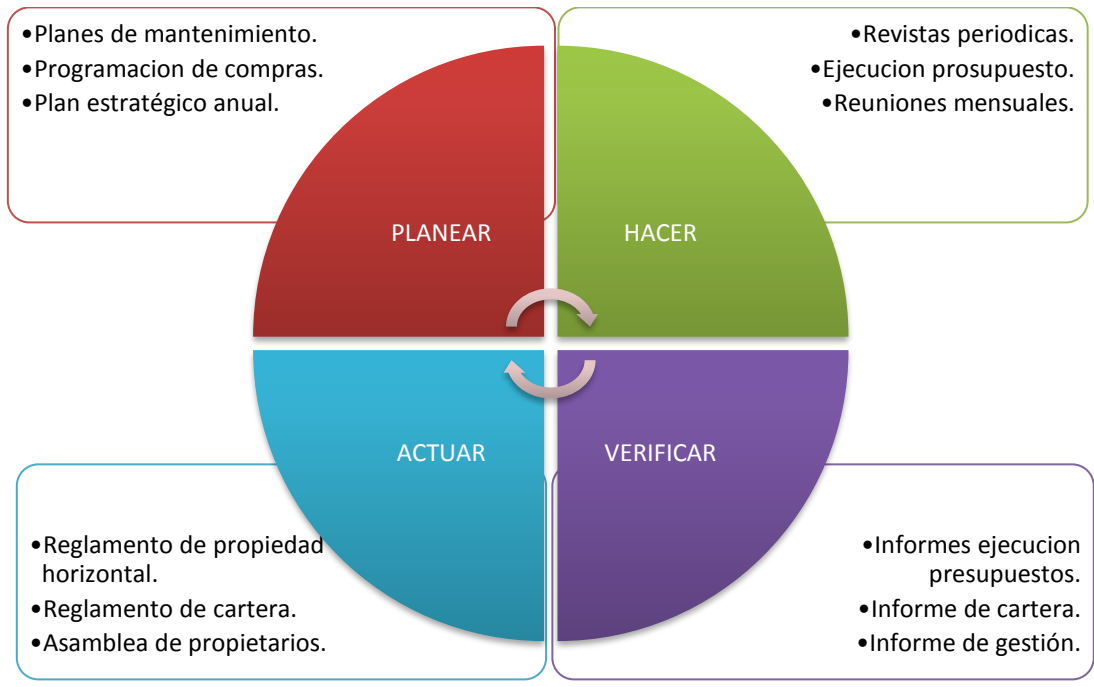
•Planes de mantenimiento.
•Programacion de compras.
•Plan estratégico anual.

•Revistas periodicas.
•Ejecucion prosupuesto.
•Reuniones mensuales.

PLANEAR

HACER

ACTUAR

VERIFICAR

•Reglamento de propiedad horizontal.
•Reglamento de cartera.
•Asamblea de propietarios.

•Informes ejecucion presupuestos.
•Informe de cartera.
•Informe de gestión.